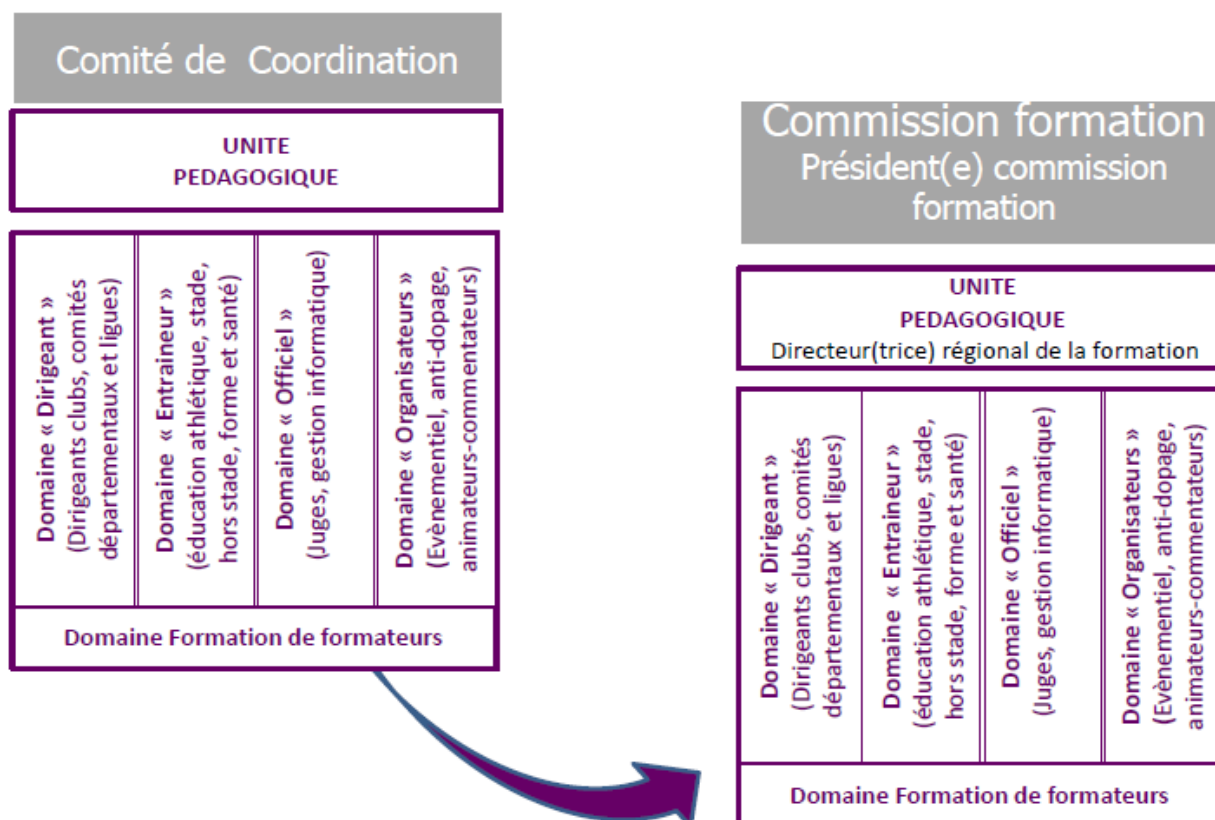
Comité de Coordination

UNITE PEDAGOGIQUE

| Domaine « Dirigeant » (Dirigeants clubs, comités départementaux et ligues) | Domaine « Entraineur » (éducation athlétique, stade, hors stade, forme et santé) | Domaine « Officiel » (Juges, gestion informatique) | Domaine « Organisateurs » (Evènementiel, anti-dopage, animateurs-commentateurs) |
|---|---|---|---|

Domaine Formation de formateurs

Commission formation
Président(e) commission formation

UNITE PEDAGOGIQUE
Directeur(trice) régional de la formation

| Domaine « Dirigeant » (Dirigeants clubs, comités départementaux et ligues) | Domaine « Entraineur » (éducation athlétique, stade, hors stade, forme et santé) | Domaine « Officiel » (Juges, gestion informatique) | Domaine « Organisateurs » (Evènementiel, anti-dopage, animateurs-commentateurs) |
|---|---|---|---|

Domaine Formation de formateurs